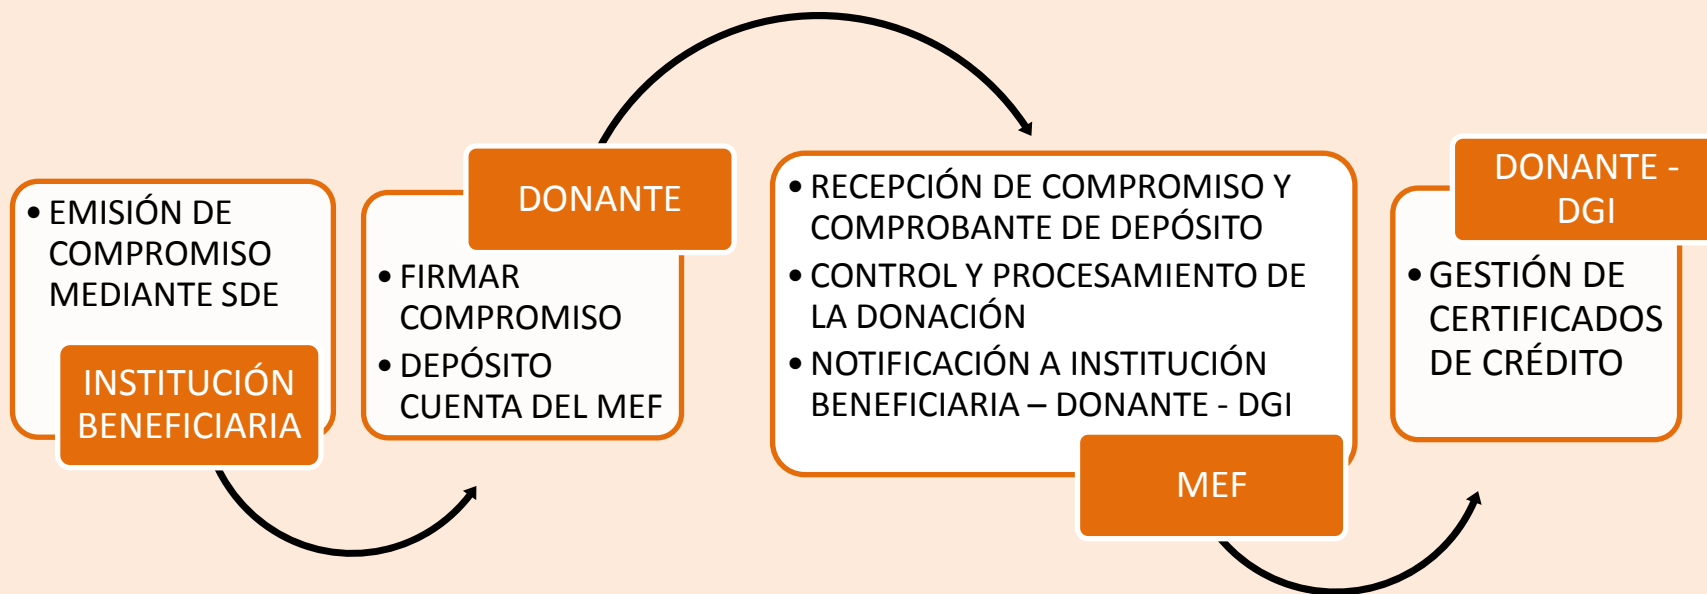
• EMISIÓN DE COMPROMISO MEDIANTE SDE

INSTITUCIÓN BENEFICIARIA

DONANTE

• FIRMAR COMPROMISO
• DEPÓSITO CUENTA DEL MEF

• RECEPCIÓN DE COMPROMISO Y COMPROBANTE DE DEPÓSITO
• CONTROL Y PROCESAMIENTO DE LA DONACIÓN
• NOTIFICACIÓN A INSTITUCIÓN BENEFICIARIA – DONANTE - DGI

MEF

DONANTE - DGI

• GESTIÓN DE CERTIFICADOS DE CRÉDITO